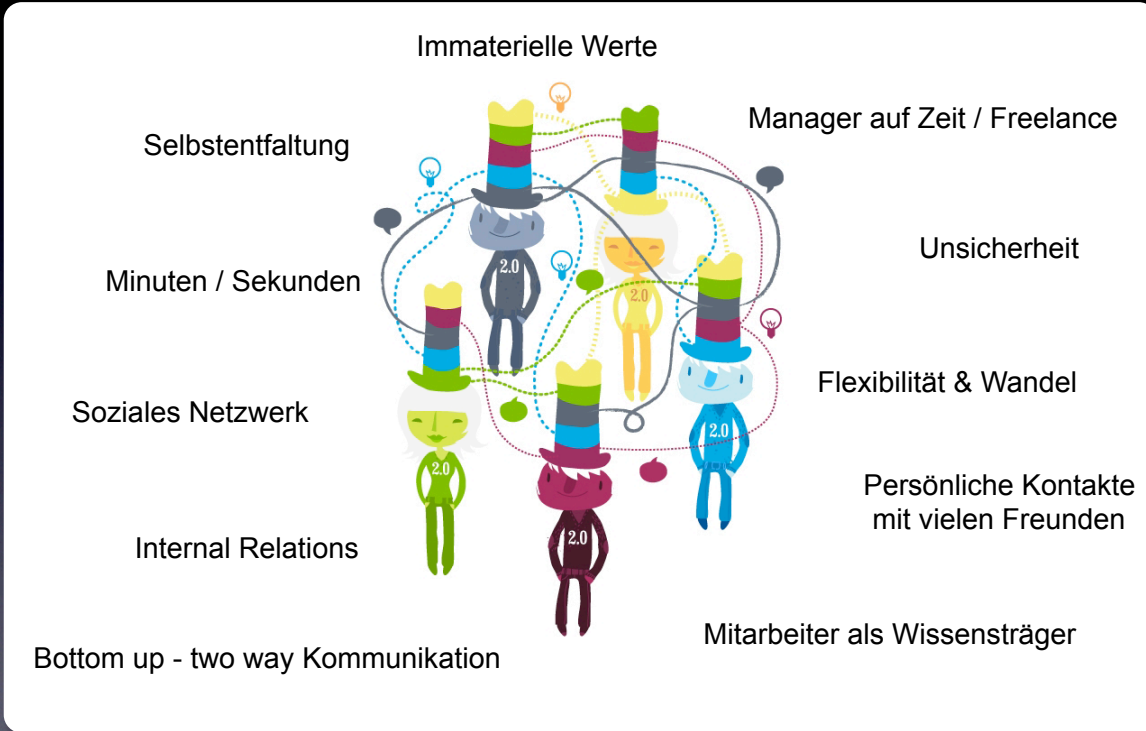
Immaterielle Werte

Selbstentfaltung

Manager auf Zeit / Freelance

Unsicherheit

Minuten / Sekunden

Flexibilität & Wandel

Soziales Netzwerk

Persönliche Kontakte mit vielen Freunden

Internal Relations

Mitarbeiter als Wissensträger

Bottom up - two way Kommunikation

2.0

2.0

2.0

2.0

2.0